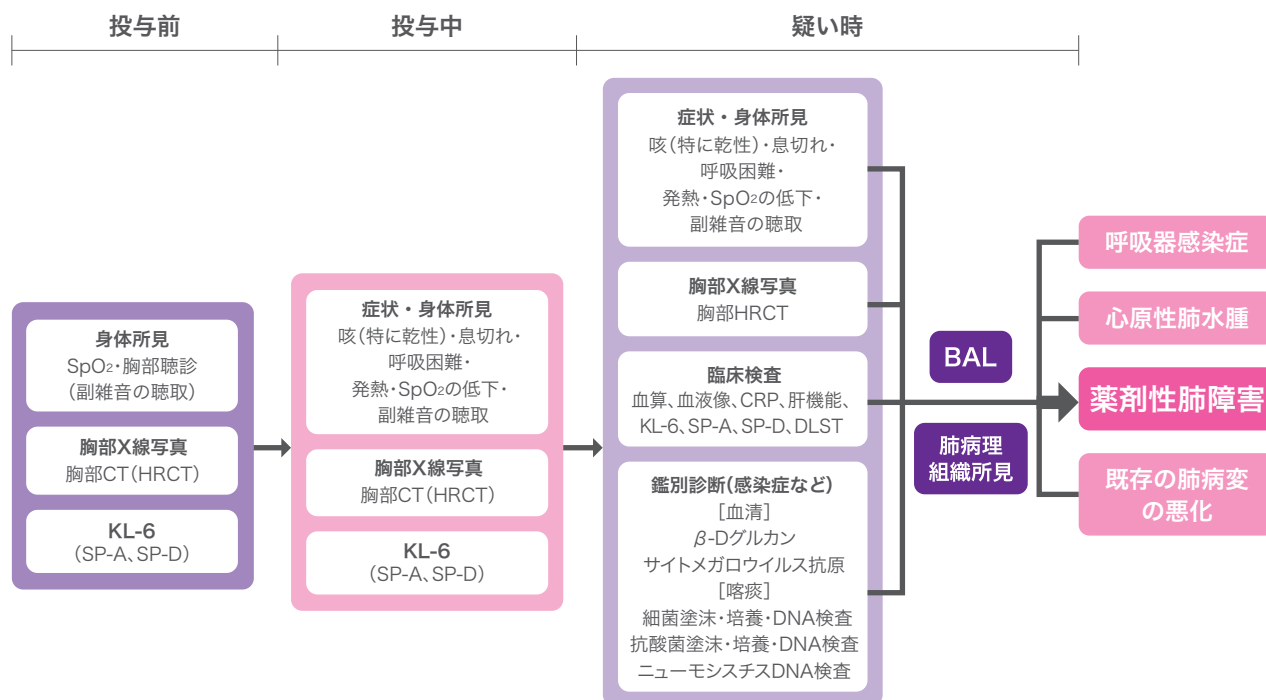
投与前

投与中

疑い時

身体所見
$SpO_2$・胸部聴診
（副雑音の聴取）

胸部X線写真
胸部CT（HRCT）

KL-6
（SP-A、SP-D）

症状・身体所見
咳（特に乾性）・息切れ・
呼吸困難・
発熱・$SpO_2$の低下・
副雑音の聴取

胸部X線写真
胸部CT（HRCT）

KL-6
（SP-A、SP-D）

症状・身体所見
咳（特に乾性）・息切れ・
呼吸困難・
発熱・$SpO_2$の低下・
副雑音の聴取

胸部X線写真
胸部HRCT

臨床検査
血算、血液像、CRP、肝機能、
KL-6、SP-A、SP-D、DLST

鑑別診断（感染症など）
［血清］
$\beta$-Dグルカン
サイトメガロウイルス抗原
［喀痰］
細菌塗沫・培養・DNA検査
抗酸菌塗沫・培養・DNA検査
ニューモシスチスDNA検査

BAL

肺病理
組織所見

呼吸器感染症

心原性肺水腫

薬剤性肺障害

既存の肺病変
の悪化